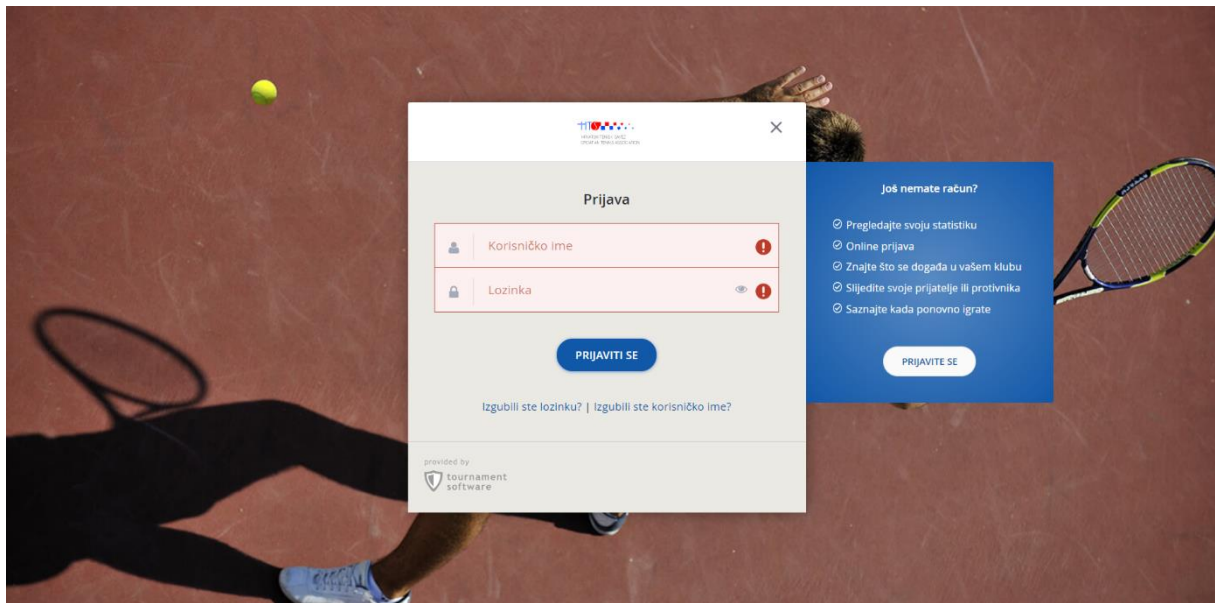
HTS
HRVATSKI TENISKI SAVEZ
CROATIAN TENNIS ASSOCIATION

×

Prijava

Korisničko ime

Lozinka

PRIJAVITI SE

Izgubili ste lozinku? | Izgubili ste korisničko ime?

provided by
tournament software

Još nemate račun?

Pregledajte svoju statistiku
Online prijava
Znajte što se događa u vašem klubu
Slijedite svoje prijatelje ili protivnika
Saznajte kada ponovno igrate

PRIJAVITE SE